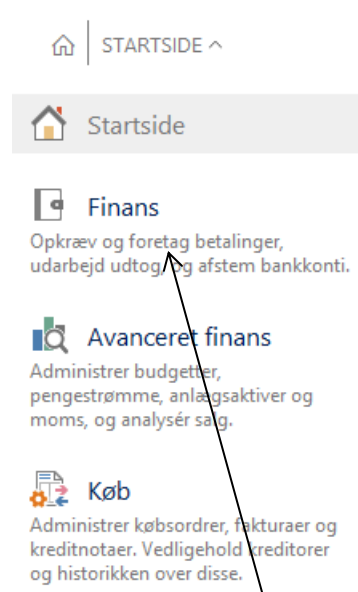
STARTSIDE ^

Startside

Finans
Opkræv og foretag betalinger, udarbejd udtog, og afstem bankkonti.

Avanceret finans
Administrer budgetter, pengestrømme, anlægsaktiver og moms, og analysér salg.

Køb
Administrer købsordrer, fakturaer og kreditnotaer. Vedligehold kreditorer og historikken over disse.